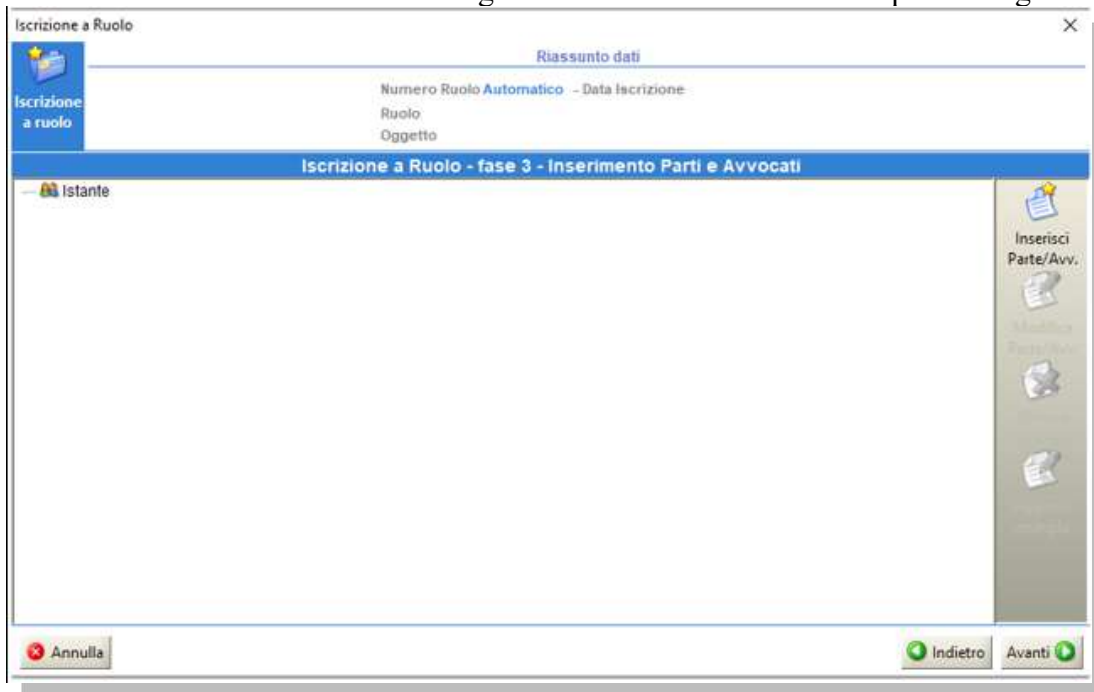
Iscrizione a Ruolo

×

Iscrizione a ruolo

Riassunto dati

Numero Ruolo Automatico - Data Iscrizione

Ruolo

Oggetto

Iscrizione a Ruolo - fase 3 - Inserimento Parti e Avvocati

Istante

Inserisci Parte/Avv.

Modifica Parte/Avv.

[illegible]

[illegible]

Annulla

Indietro

Avanti